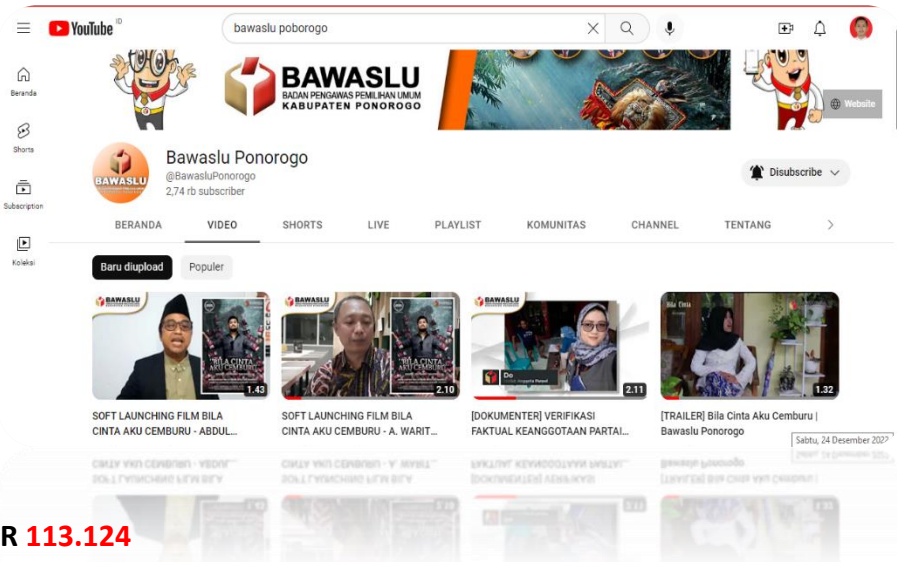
YouTube ID

bawaslu poborogo

Beranda

Shorts

Subscription

Koleksi

BAWASLU
BADAN PENGAWAS PEMILIHAN UMUM
KABUPATEN PONOROGO

Website

BAWASLU

Bawaslu Ponorogo
@BawasluPonorogo
2,74 rb subscriber

Disubscribe

BERANDA
VIDEO
SHORTS
LIVE
PLAYLIST
KOMUNITAS
CHANNEL
TENTANG

Baru diupload
Populer

BAWASLU
BILA CINTA AKU CEMBURU
1.43
SOFT LAUNCHING FILM BILA CINTA AKU CEMBURU - ABDUL...

BAWASLU
BILA CINTA AKU CEMBURU
2.10
SOFT LAUNCHING FILM BILA CINTA AKU CEMBURU - A. WARIT...

BAWASLU
2.11
[DOKUMENTER] VERIFIKASI FAKTUAL KEANGGOTAAN PARTAI...

Bila Cinta
1.32
[TRAILER] Bila Cinta Aku Cemburu | Bawaslu Ponorogo

Sabtu, 24 Desember 2022

R 113.124